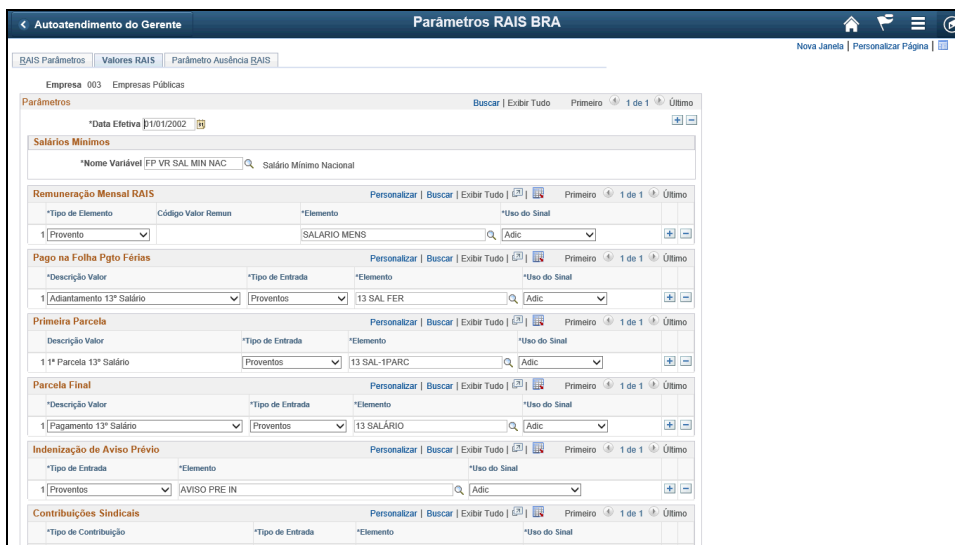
< Autoatendimento do Gerente

Parâmetros RAIS BRA

Nova Janela | Personalizar Página

RAIS Parâmetros | Valores RAIS | Parâmetro Ausência RAIS

Empresa 003 Empresas Públicas

Parâmetros

Buscar | Exibir Tudo Primeiro 1 de 1 Último

*Data Efetiva 01/01/2002

Salários Mínimos

*Nome Variável FP VR SAL MIN NAC Salário Mínimo Nacional

Remuneração Mensal RAIS

Personalizar | Buscar | Exibir Tudo | Primeiro 1 de 1 Último

| | *Tipo de Elemento | Código Valor Remun | *Elemento | *Uso do Sinal |
|---|---|---|---|---|
| 1 | Provento | | SALARIO MENS | Adic |

Pago na Folha Pgto Férias

Personalizar | Buscar | Exibir Tudo | Primeiro 1 de 1 Último

| | *Descrição Valor | *Tipo de Entrada | *Elemento | *Uso do Sinal |
|---|---|---|---|---|
| 1 | Adiantamento 13º Salário | Proventos | 13 SAL FER | Adic |

Primeira Parcela

Personalizar | Buscar | Exibir Tudo | Primeiro 1 de 1 Último

| | Descrição Valor | *Tipo de Entrada | *Elemento | *Uso do Sinal |
|---|---|---|---|---|
| 1 | 1ª Parcela 13º Salário | Proventos | 13 SAL-1PARC | Adic |

Parcela Final

Personalizar | Buscar | Exibir Tudo | Primeiro 1 de 1 Último

| | *Descrição Valor | *Tipo de Entrada | *Elemento | *Uso do Sinal |
|---|---|---|---|---|
| 1 | Pagamento 13º Salário | Proventos | 13 SALÁRIO | Adic |

Indenização de Aviso Prévio

Personalizar | Buscar | Exibir Tudo | Primeiro 1 de 1 Último

| | *Tipo de Entrada | *Elemento | *Uso do Sinal |
|---|---|---|---|
| 1 | Proventos | AVISO PRE IN | Adic |

Contribuições Sindicais

Personalizar | Buscar | Exibir Tudo | Primeiro 1 de 1 Último

| *Tipo de Contribuição | *Tipo de Entrada | *Elemento | *Uso do Sinal |
|---|---|---|---|